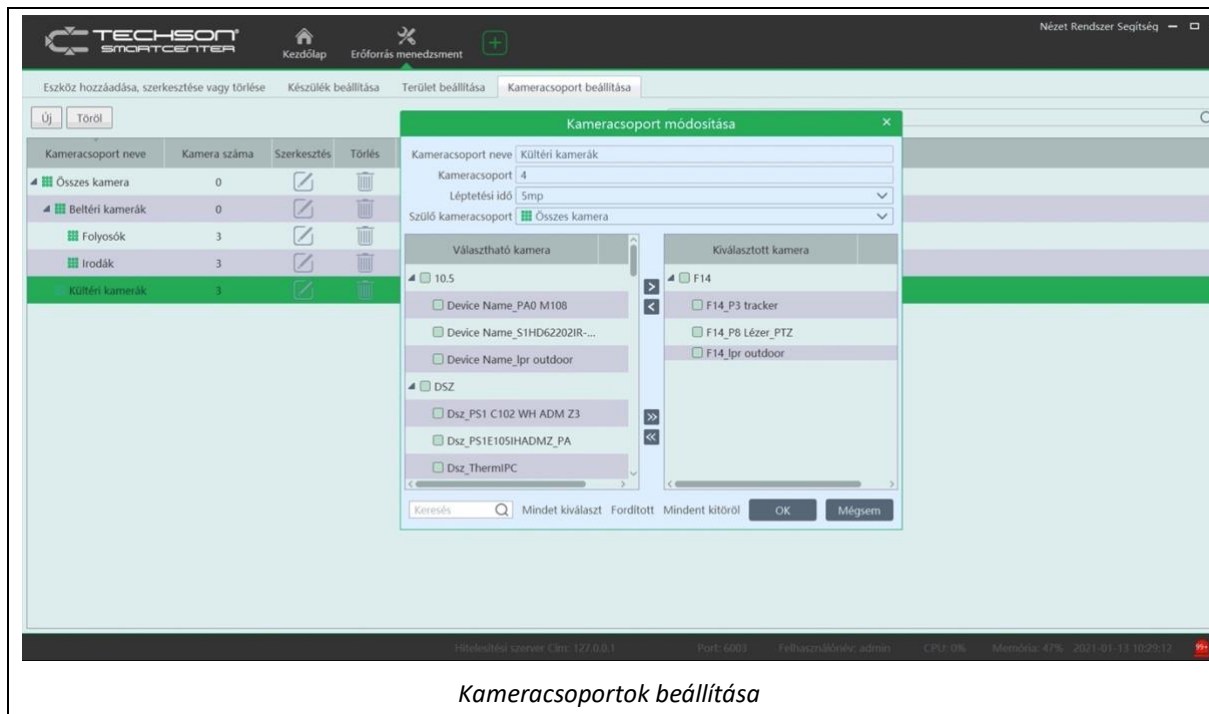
TECHSON SMARTCENTER

Kezdőlap

Erőforrás menedzsment

Nézet Rendszer Segítség

Eszköz hozzáadása, szerkesztése vagy törlése | Készülék beállítása | Terület beállítása | Kameracsoport beállítása

Új | Töröl

| Kameracsoport neve | Kamera száma | Szerkesztés | Törlés |
|---|---|---|---|
| Összes kamera | 0 | | |
| Beltéri kamerák | 0 | | |
| Folyosók | 3 | | |
| Irodák | 3 | | |
| Kültéri kamerák | 3 | | |

Kameracsoport módosítása

Kameracsoport neve: Kültéri kamerák

Kameracsoport: 4

Léptetési idő: 5mp

Szülő kameracsoport: Összes kamera

Választható kamera

10.5

Device Name_PA0 M108

Device Name_S1HD62202IR-...

Device Name_lpr outdoor

DSZ

Dsz_PS1 C102 WH ADM Z3

Dsz_PS1E105IHADMZ_PA

Dsz_ThermIPC

Kiválasztott kamera

F14

F14_P3 tracker

F14_P8 Lézer_PTZ

F14_lpr outdoor

Keresés | Mindet kiválaszt | Fordított | Mindent kitöröl | OK | Mégsem

Hitelesítési szerver Cím: 127.0.0.1 | Port: 6003 | Felhasználónév: admin | CPU: 0% | Memória: 47% | 2021-01-13 10:29:12

Kameracsoportok beállítása